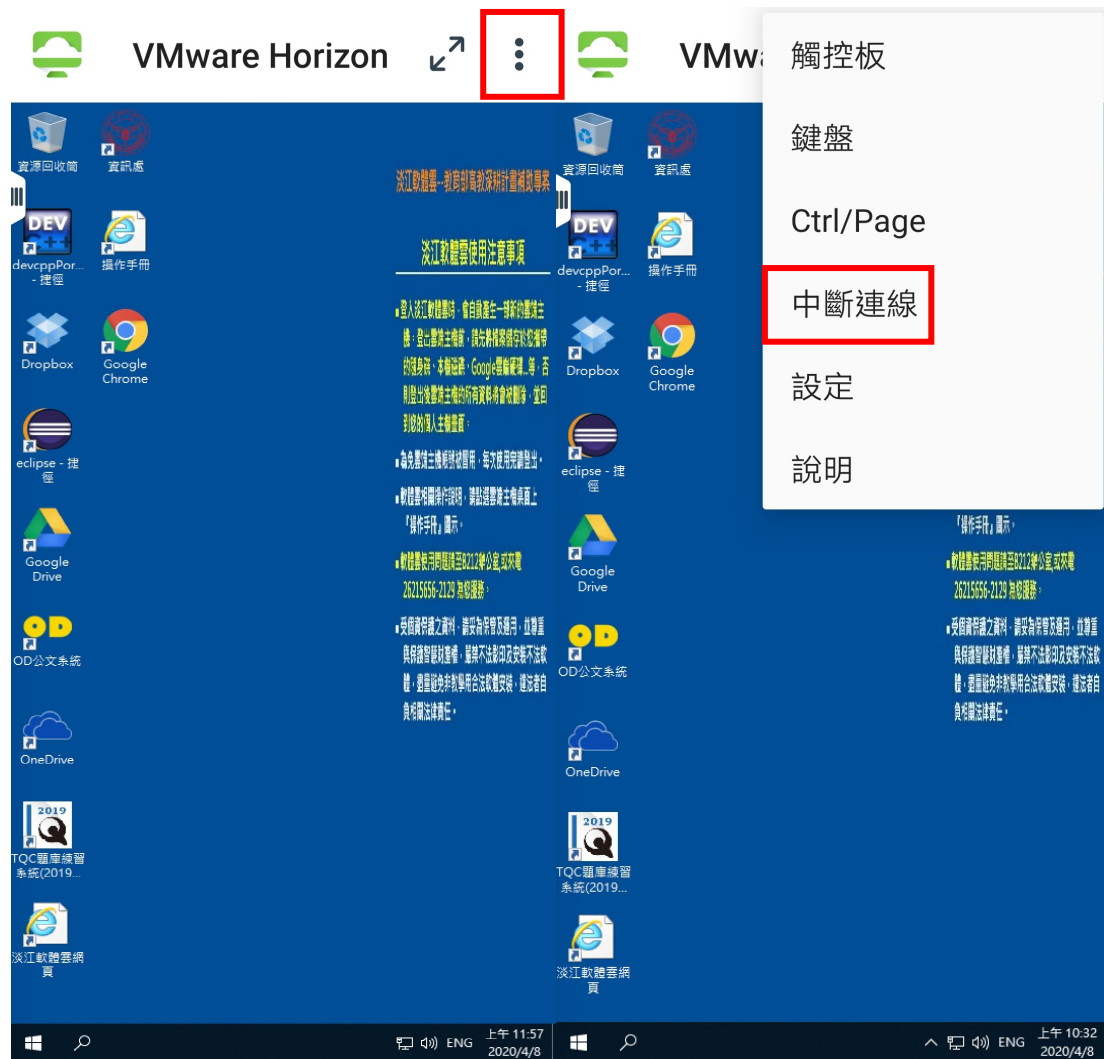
VMware Horizon

資源回收筒
資訊處
devcppPor... - 捷徑
操作手冊
Dropbox
Google Chrome
eclipse - 捷徑
Google Drive
OD公文系統
OneDrive
2019
TQC題庫練習系統(2019...
淡江軟體雲網頁

淡江軟體雲—教育部高教深耕計畫補助專案

淡江軟體雲使用注意事項

■登入淡江軟體雲時，會自動產生一部新的雲端主機，登出雲端主機後，請先將檔案儲存於您攜帶的隨身碟、本機磁碟、Google雲端硬碟...等，否則登出後雲端主機的所有資料將會被刪除，並回到您的個人主機畫面。

■為免雲端主機被強迫關閉，每次使用完請登出。

■軟體雲相關操作說明，請點選雲端主機桌面上『操作手冊』圖示。

■軟體雲使用問題請至B212辦公室或來電26215656-2129 為您服務。

■受著作保護之資料，請勿為非法之用，並尊重與保護智慧財產權，嚴禁不法影印及安裝不法軟體，還盡避免非教學用合法軟體安裝，違法者自負相關法律責任。

ENG 上午 11:57 2020/4/8

VMwa

觸控板
鍵盤
Ctrl/Page
中斷連線
設定
說明

資源回收筒
資訊處
devcppPor... - 捷徑
操作手冊
Dropbox
Google Chrome
eclipse - 捷徑
Google Drive
OD公文系統
OneDrive
2019
TQC題庫練習系統(2019...
淡江軟體雲網頁

『操作手冊』圖示。

■軟體雲使用問題請至B212辦公室或來電26215656-2129 為您服務。

■受著作保護之資料，請勿為非法之用，並尊重與保護智慧財產權，嚴禁不法影印及安裝不法軟體，還盡避免非教學用合法軟體安裝，違法者自負相關法律責任。

ENG 上午 10:32 2020/4/8